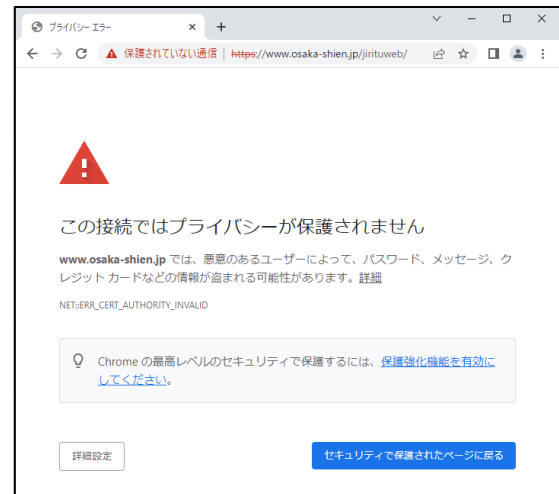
プライバシー エラー ×

保護されていない通信 | https://www.osaka-shien.jp/jirituweb/

この接続ではプライバシーが保護されません

www.osaka-shien.jp では、悪意のあるユーザーによって、パスワード、メッセージ、クレジット カードなどの情報が盗まれる可能性があります。詳細

NET::ERR_CERT_AUTHORITY_INVALID

Chrome の最高レベルのセキュリティで保護するには、保護強化機能を有効にしてください。

詳細設定

セキュリティで保護されたページに戻る